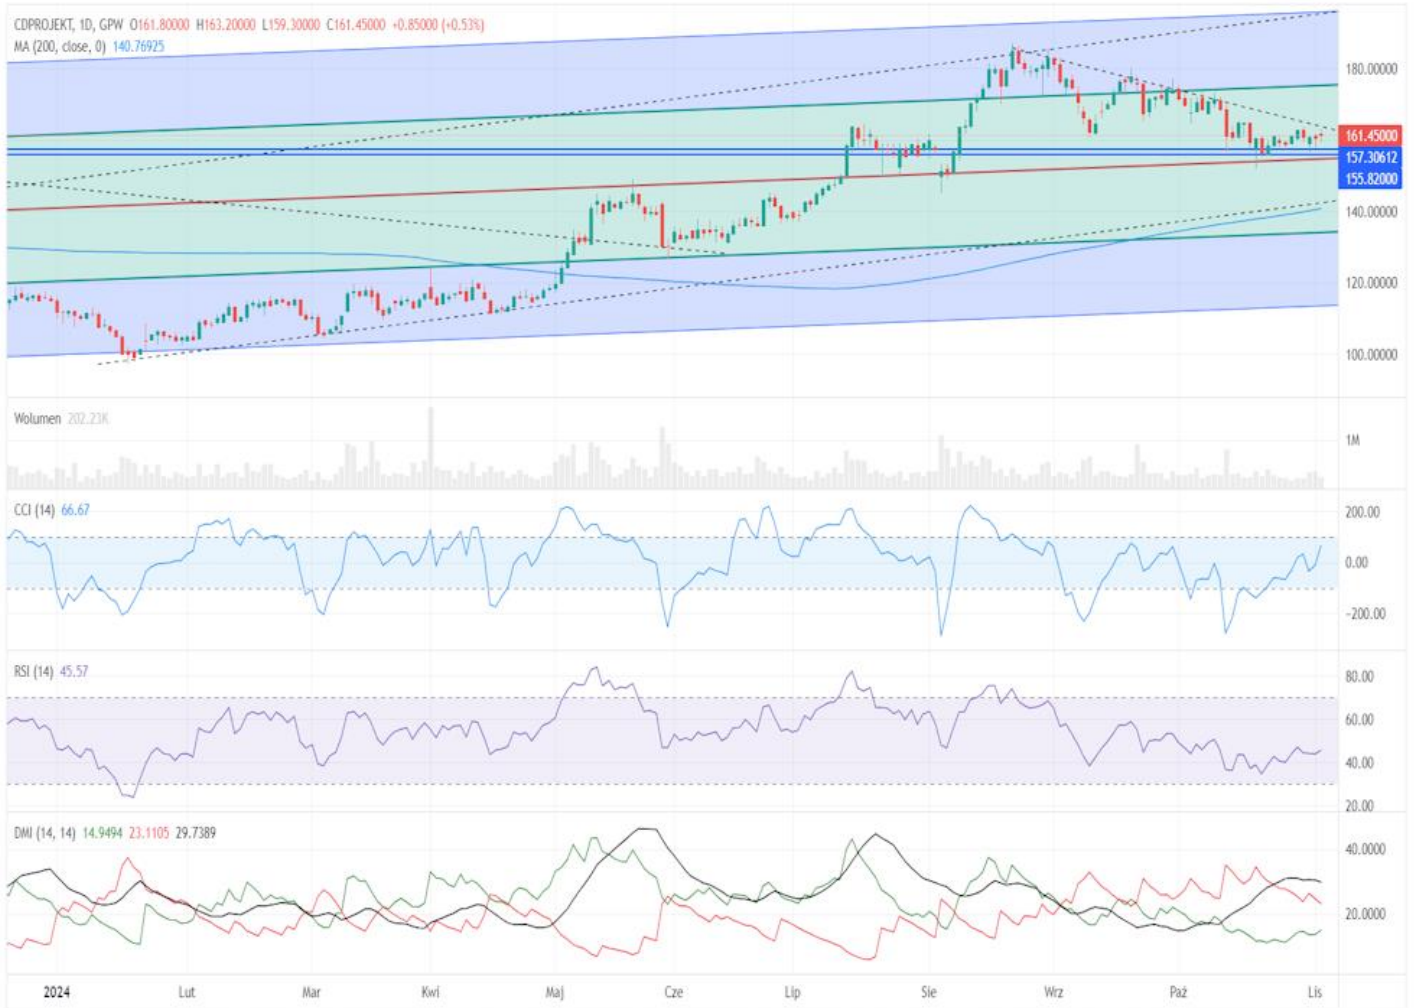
CDPROJEKT, 1D, GPW O161.80000 H163.20000 L159.30000 C161.45000 +0.85000 (+0.53%)
MA (200, close, 0) 140.76925

180.00000
161.45000
157.30612
155.82000
140.00000
120.00000
100.00000

Wolumen 202.23K
1M

CCI (14) 66.67
200.00
0.00
-200.00

RSI (14) 45.57
80.00
60.00
40.00
20.00

DMI (14, 14) 14.9494 23.1105 29.7389
40.0000
20.0000

2024 Lut Mar Kwi Maj Cze Lip Sie Wrz Paź Lis